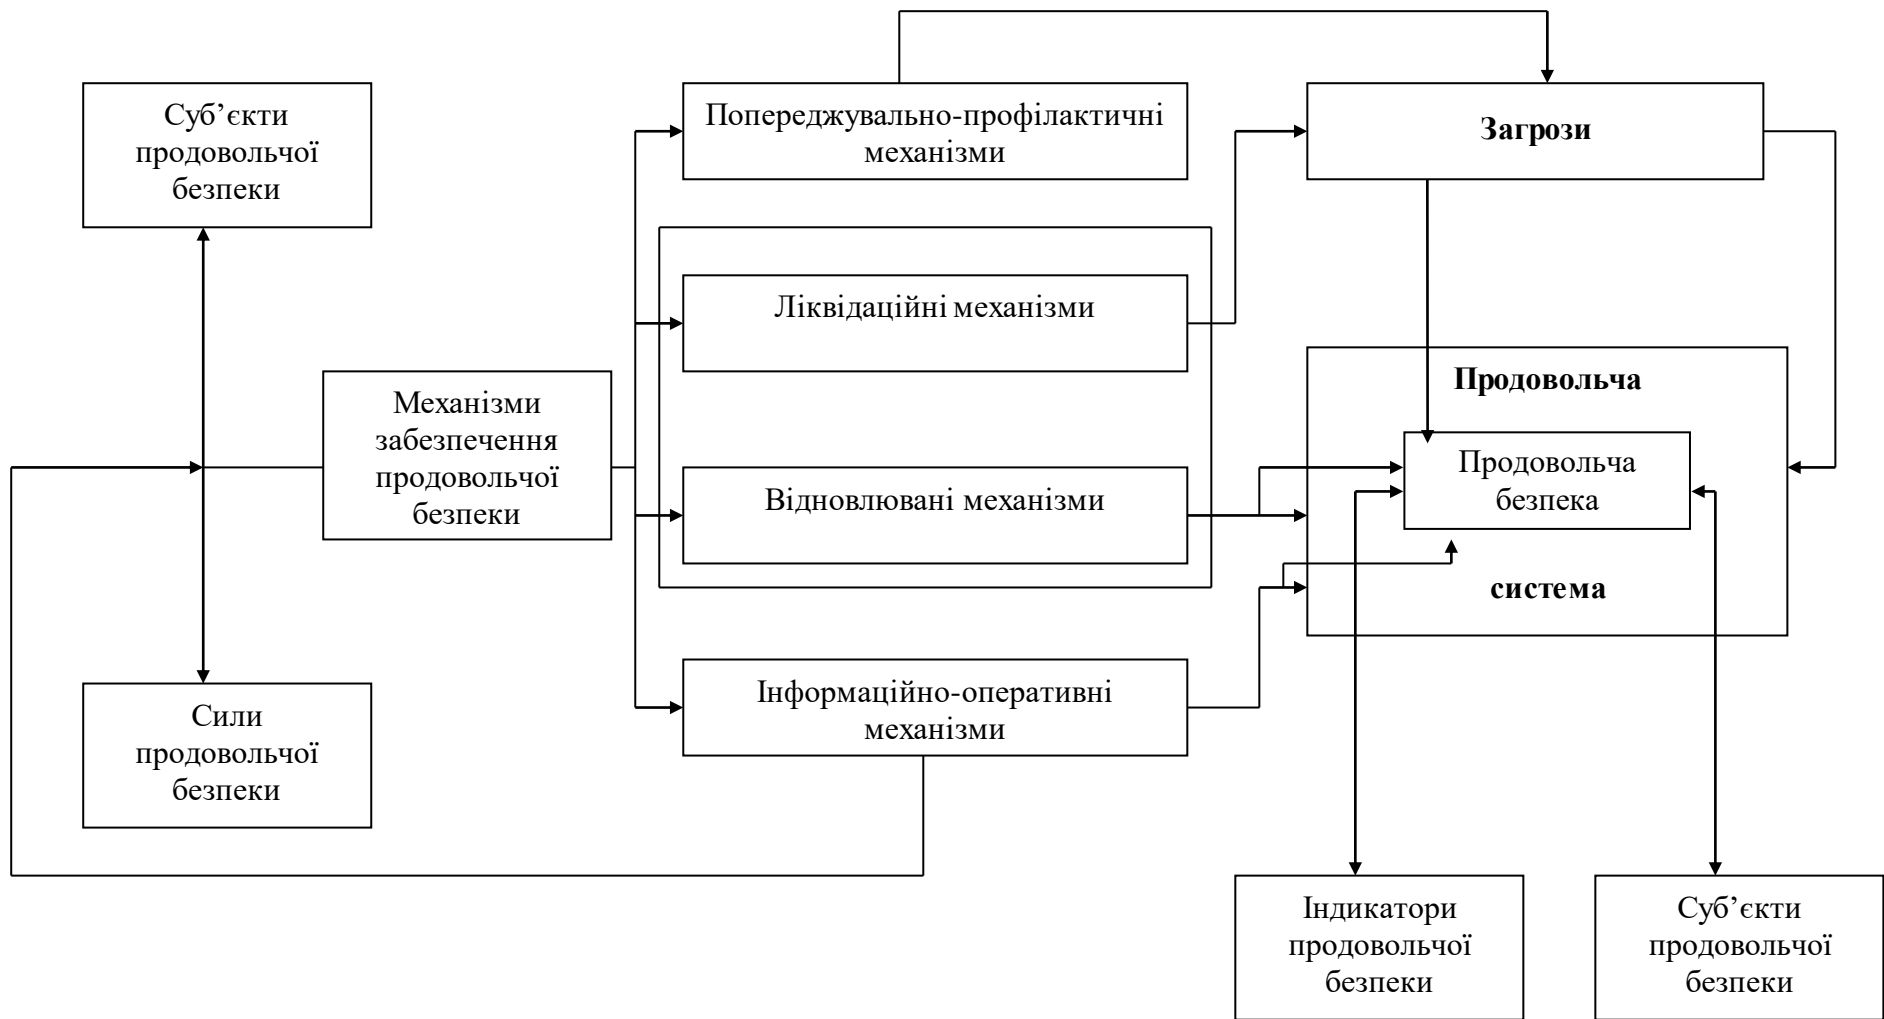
Суб’єкти продовольчої безпеки

Попереджувально-профілактичні механізми

Загрози

Ліквідаційні механізми

Механізми забезпечення продовольчої безпеки

Продовольча

Продовольча безпека

Відновлювані механізми

система

Сили продовольчої безпеки

Інформаційно-оперативні механізми

Індикатори продовольчої безпеки

Суб’єкти продовольчої безпеки